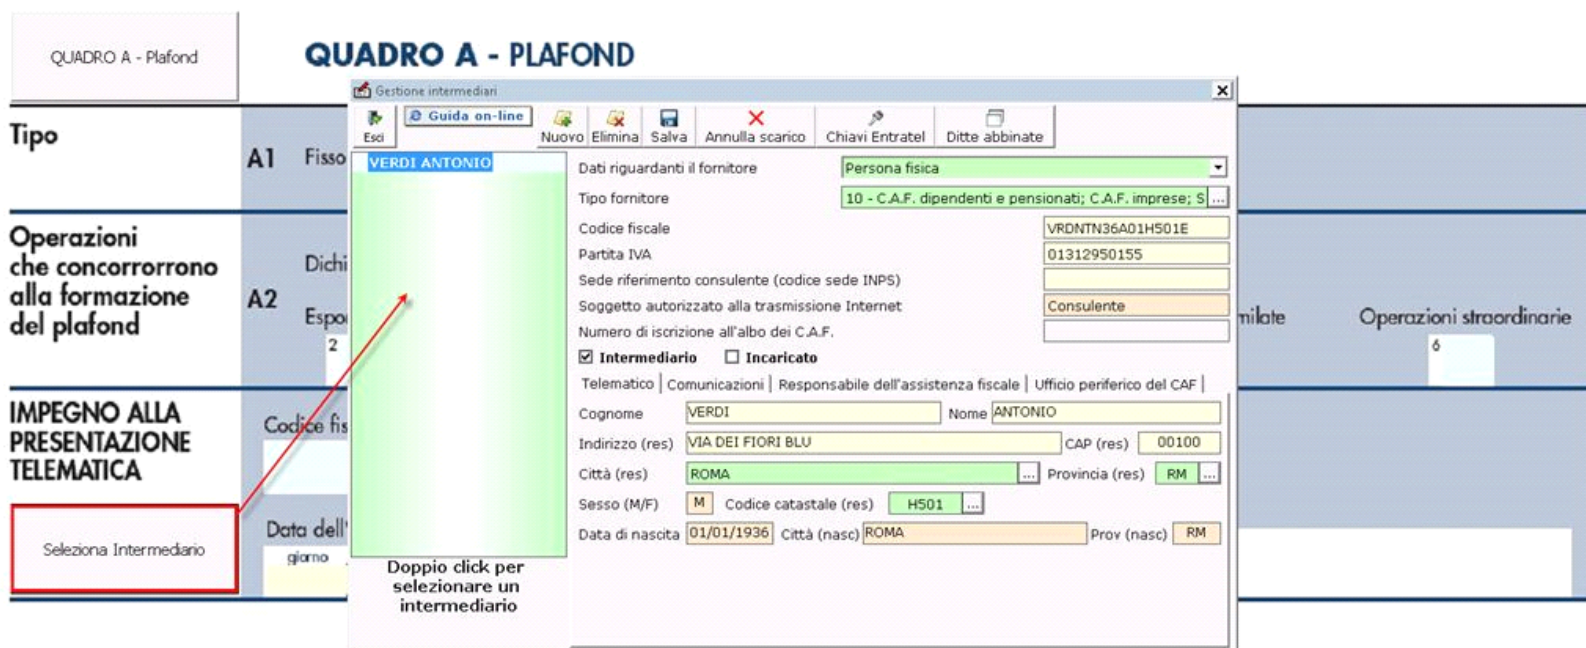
QUADRO A - Plafond

QUADRO A - PLAFOND

Tipo

A1 Fisso

Operazioni che concorrorrono alla formazione del plafond

A2 Dichi

Espo

2

milate

Operazioni straordinarie

6

IMPEGNO ALLA PRESENTAZIONE TELEMATICA

Codice fis

Seleziona Intermediario

Data dell'

giorno

Gestione intermediari

Esci

Guida on-line

Nuovo Elimina Salva Annulla scarico Chiavi Entratel Ditte abbinate

VERDI ANTONIO

Doppio click per selezionare un intermediario

Dati riguardanti il fornitore | Persona fisica
Tipo fornitore | 10 - C.A.F. dipendenti e pensionati; C.A.F. imprese; S
Codice fiscale | VRDNTN36A01H501E
Partita IVA | 01312950155
Sede riferimento consulente (codice sede INPS) |
Soggetto autorizzato alla trasmissione Internet | Consulente
Numero di iscrizione all'albo dei C.A.F. |

☑ Intermediario ☐ Incaricato

Telematico | Comunicazioni | Responsabile dell'assistenza fiscale | Ufficio periferico del CAF |

Cognome VERDI Nome ANTONIO
Indirizzo (res) VIA DEI FIORI BLU CAP (res) 00100
Città (res) ROMA Provincia (res) RM
Sesso (M/F) M Codice catastale (res) H501
Data di nascita 01/01/1936 Città (nasc) ROMA Prov (nasc) RM